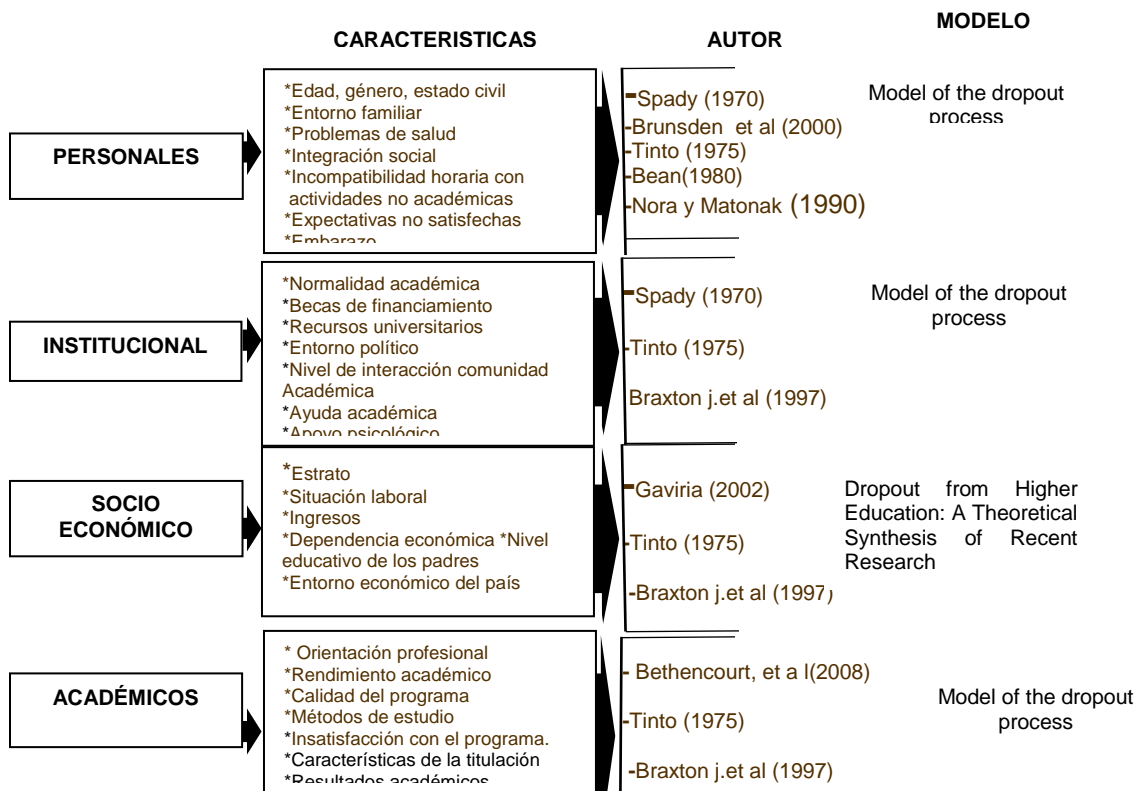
MODELO

CARACTERISTICAS

AUTOR

PERSONALES

*Edad, género, estado civil
*Entorno familiar
*Problemas de salud
*Integración social
*Incompatibilidad horaria con actividades no académicas
*Expectativas no satisfechas
*Embarazo

-Spady (1970)
-Brunsden et al (2000)
-Tinto (1975)
-Bean(1980)
-Nora y Matonak (1990)

Model of the dropout process

INSTITUCIONAL

*Normalidad académica
*Becas de financiamiento
*Recursos universitarios
*Entorno político
*Nivel de interacción comunidad Académica
*Ayuda académica
*Apoyo psicológico

-Spady (1970)
-Tinto (1975)
Braxton j.et al (1997)

Model of the dropout process

SOCIO ECONÓMICO

*Estrato
*Situación laboral
*Ingresos
*Dependencia económica *Nivel educativo de los padres
*Entorno económico del país

-Gaviria (2002)
-Tinto (1975)
-Braxton j.et al (1997)

Dropout from Higher Education: A Theoretical Synthesis of Recent Research

ACADÉMICOS

* Orientación profesional
*Rendimiento académico
*Calidad del programa
*Métodos de estudio
*Insatisfacción con el programa.
*Características de la titulación
*Resultados académicos

- Bethencourt, et a l(2008)
-Tinto (1975)
-Braxton j.et al (1997)

Model of the dropout process